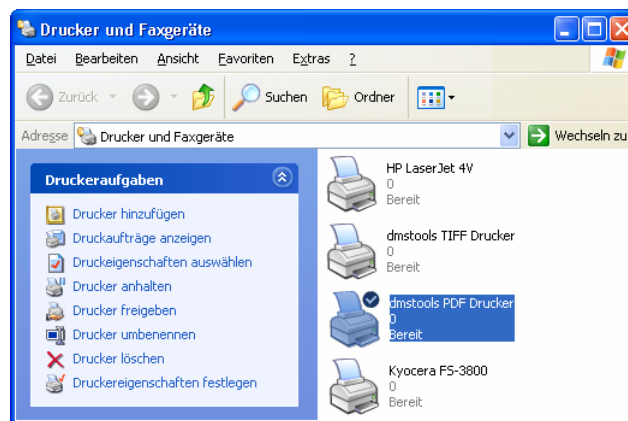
Drucker und Faxgeräte

Datei Bearbeiten Ansicht Favoriten Extras ?

Zurück Suchen Ordner

Adresse Drucker und Faxgeräte Wechseln zu

Druckeraufgaben

Drucker hinzufügen
Druckaufträge anzeigen
Druckeigenschaften auswählen
Drucker anhalten
Drucker freigeben
Drucker umbenennen
Drucker löschen
Druckereigenschaften festlegen

HP LaserJet 4V
0
Bereit

dmstools TIFF Drucker
0
Bereit

dmstools PDF Drucker
0
Bereit

Kyocera FS-3800
0
Bereit